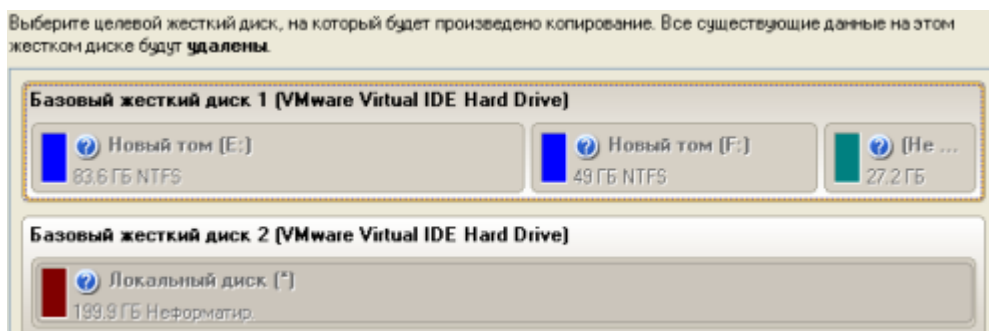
Выберите целевой жесткий диск, на который будет произведено копирование. Все существующие данные на этом жестком диске будут **удалены**.

Базовый жесткий диск 1 (VMware Virtual IDE Hard Drive)

Новый том (E:)
83.6 ГБ NTFS

Новый том (F:)
49 ГБ NTFS

(Не ...
27.2 ГБ

Базовый жесткий диск 2 (VMware Virtual IDE Hard Drive)

Локальный диск (*)
199.9 ГБ Неформатир.